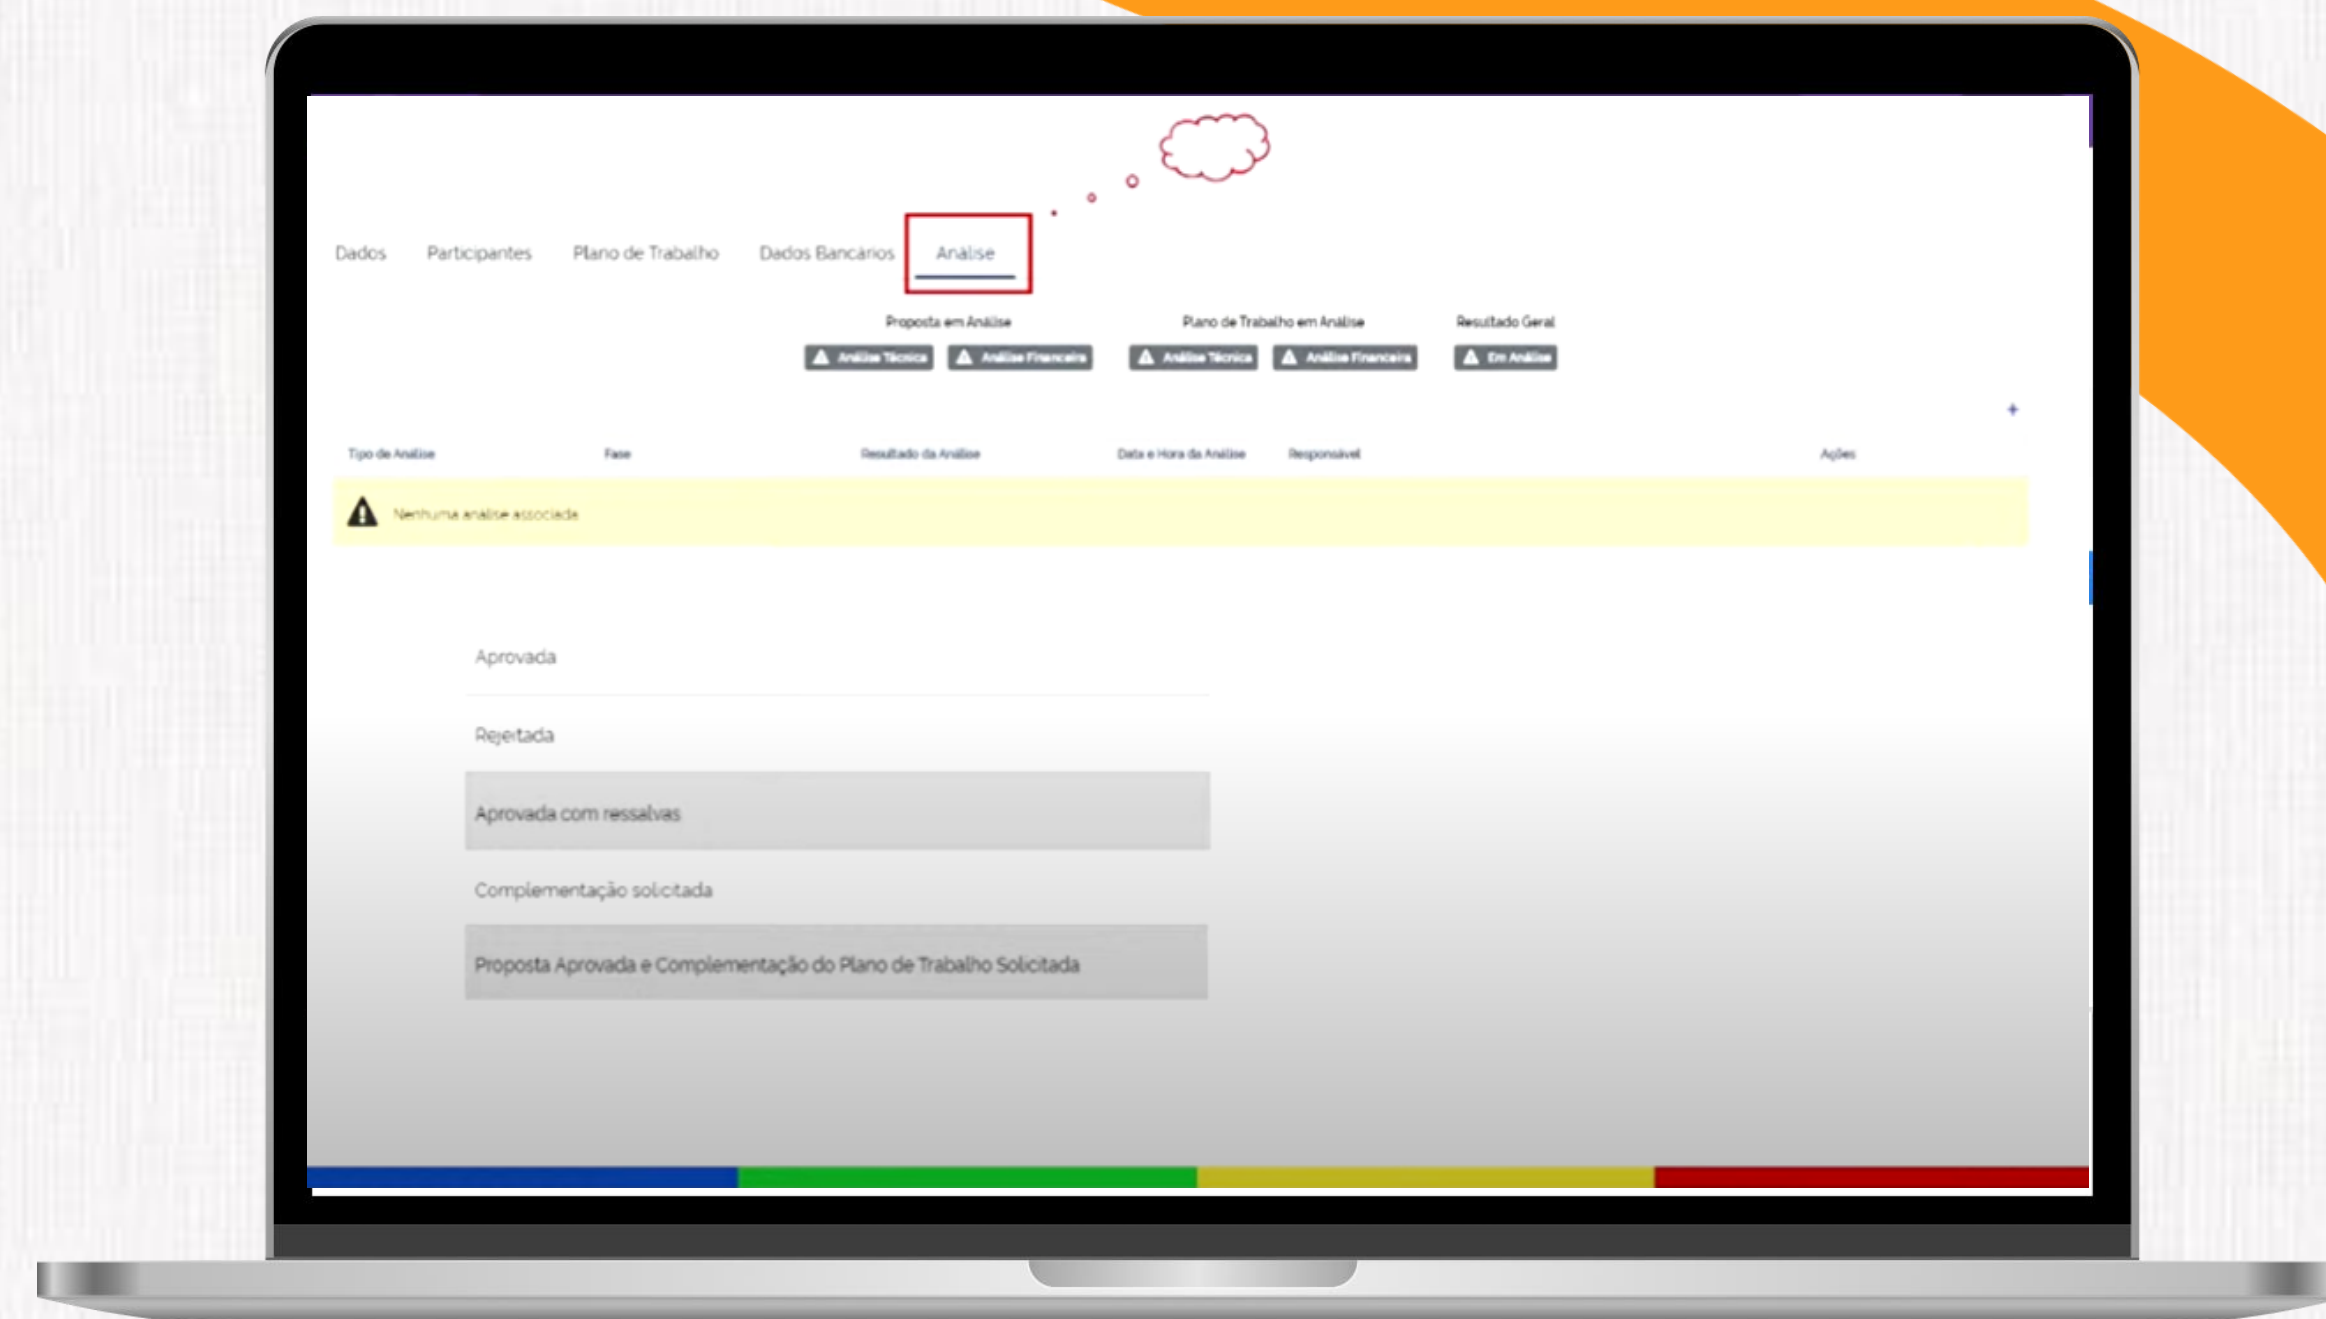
Dados Participantes Plano de Trabalho Dados Bancários Análise

Proposta em Análise
Análise Técnica Análise Financeira

Plano de Trabalho em Análise
Análise Técnica Análise Financeira

Resultado Geral
Em Análise

+

| Tipo de Análise | Fase | Resultado da Análise | Data e Hora da Análise | Responsável | Ações |
|---|---|---|---|---|---|
| Nenhuma análise associada | | | | | |

Aprovada

Rejeitada

Aprovada com ressalvas

Complementação solicitada

Proposta Aprovada e Complementação do Plano de Trabalho Solicitada